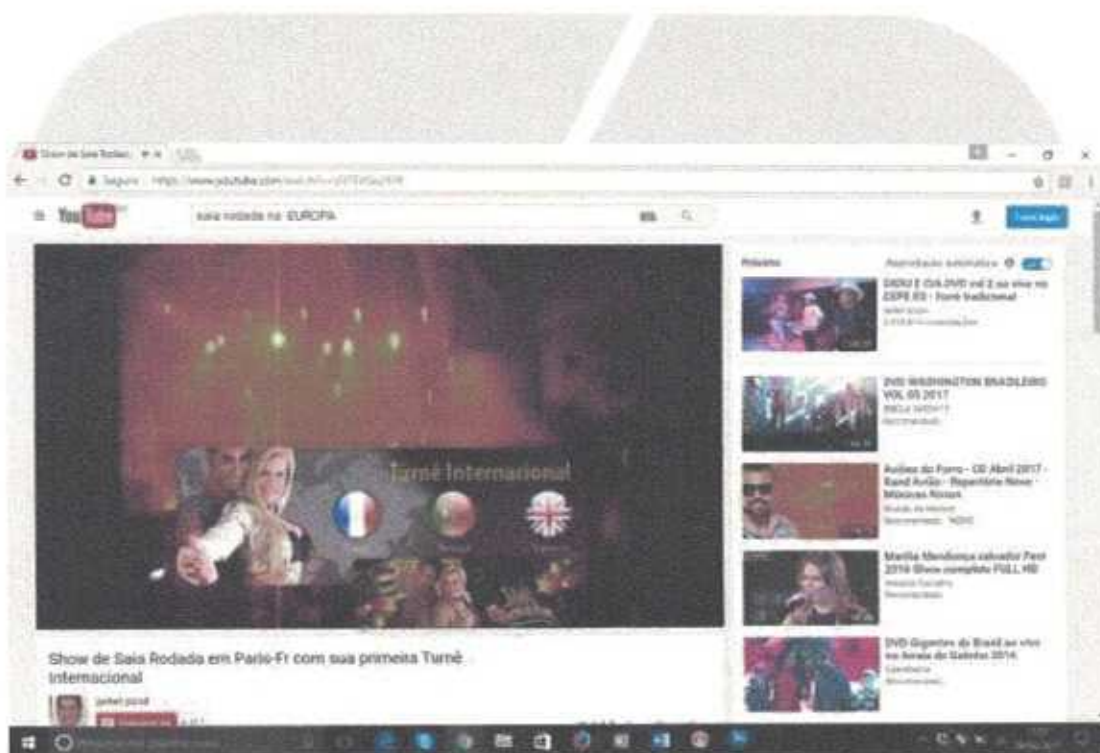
Show de Saia Rodad

Seguro https://www.youtube.com/watch?v=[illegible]

YouTube

saia rodada na EUROPA

Fazer login

Turnê Internacional

Próximo

Reprodução automática

SADU E CIA DVD vol 2 ao vivo no CEPE ES - Turnê tradicional

DVD WASHINGTON BRASILEIRO VOL 05 2017

Aviões do Forró - 08 Abril 2017 - Xand Avião - Repertório Novo - Músicas Novas

Marília Mendonça salvador Fest 2016 Show completo FULL HD

DVD Gigantes do Brasil ao vivo na Arena do Galinho 2014

Show de Saia Rodada em Paris-Fr com sua primeira Turnê Internacional